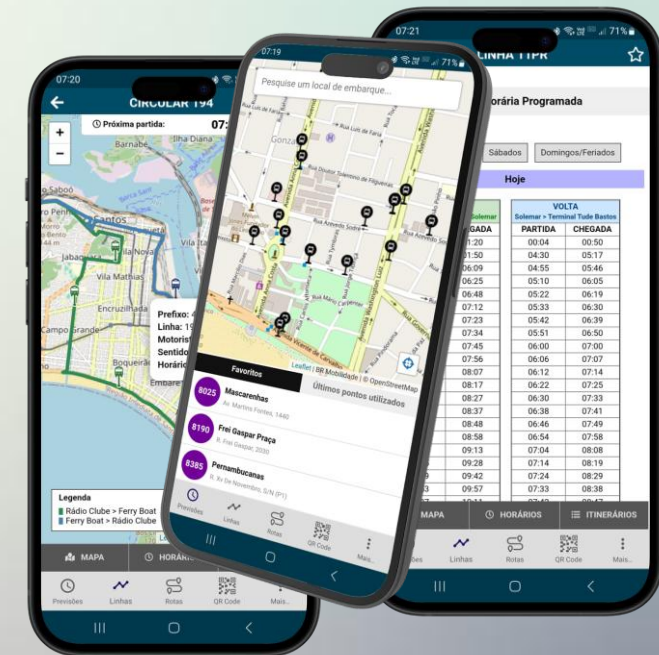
07:20

CIRCULAR 194

Próxima partida: 07:

Barnabé
Ilha Diana
Saboó
Santos
Jabaquara
Vila Mathias
Encruzilhada
Campo Grande
Boqueirão

Prefixo:
Linha: 19
Motorist
Sentido
Horário

Legenda
Rádio Clube > Ferry Boat
Ferry Boat > Rádio Clube

MAPA
HORÁRI

Previsões
Linhas
Rotas
QR Code
Mais

07:19

71%

Pesquise um local de embarque...

Leaflet | BR Mobilidade | © OpenStreetMap

Favoritos
Últimos pontos utilizados

8025 Mascarenhas
Av. Martins Fontes, 1440

8190 Frei Gaspar Praça
R. Frei Gaspar, 2030

8385 Pernambucanas
R. Xv De Novembro, S/N (P1)

Previsões
Linhas
Rotas
QR Code
Mais...

07:21

71%

LINHA 1TPR

Horária Programada

Sábados
Domingos/Feriados

Hoje

Solemar

GADA

VOLTA
Solemar > Terminal Tude Bastos

| | CHEGADA | PARTIDA | CHEGADA |
|---|---|---|---|
| | 1:20 | 00:04 | 00:50 |
| | 1:50 | 04:30 | 05:17 |
| | 06:09 | 04:55 | 05:46 |
| | 06:25 | 05:10 | 06:05 |
| | 06:48 | 05:22 | 06:19 |
| | 07:12 | 05:33 | 06:30 |
| | 07:23 | 05:42 | 06:39 |
| | 07:34 | 05:51 | 06:50 |
| | 07:45 | 06:00 | 07:00 |
| | 07:56 | 06:06 | 07:07 |
| | 08:07 | 06:12 | 07:14 |
| | 08:17 | 06:22 | 07:25 |
| | 08:27 | 06:30 | 07:33 |
| | 08:37 | 06:38 | 07:41 |
| | 08:48 | 06:46 | 07:49 |
| | 08:58 | 06:54 | 07:58 |
| | 09:13 | 07:04 | 08:08 |
| | 09:28 | 07:14 | 08:19 |
| | 09:42 | 07:24 | 08:29 |
| 3 | 09:57 | 07:33 | 08:38 |

MAPA
HORÁRIOS
ITINERÁRIOS

Previsões
Linhas
Rotas
QR Code
Mais...